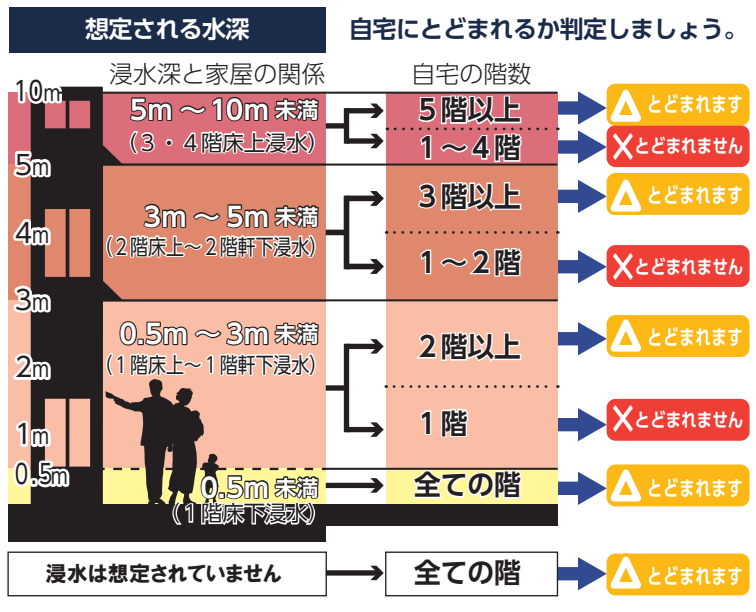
想定される水深

自宅にとどまれるか判定しましょう。

浸水深と家屋の関係

自宅の階数

10m

5m

4m

3m

2m

1m

0.5m

5m ～ 10m 未満
（3・4階床上浸水）

5階以上

△ とどまれます

1～4階

✕ とどまれません

3m ～ 5m 未満
（2階床上～2階軒下浸水）

3階以上

△ とどまれます

1～2階

✕ とどまれません

0.5m ～ 3m 未満
（1階床上～1階軒下浸水）

2階以上

△ とどまれます

1階

✕ とどまれません

0.5m 未満
（1階床下浸水）

全ての階

△ とどまれます

浸水は想定されていません

全ての階

△ とどまれます